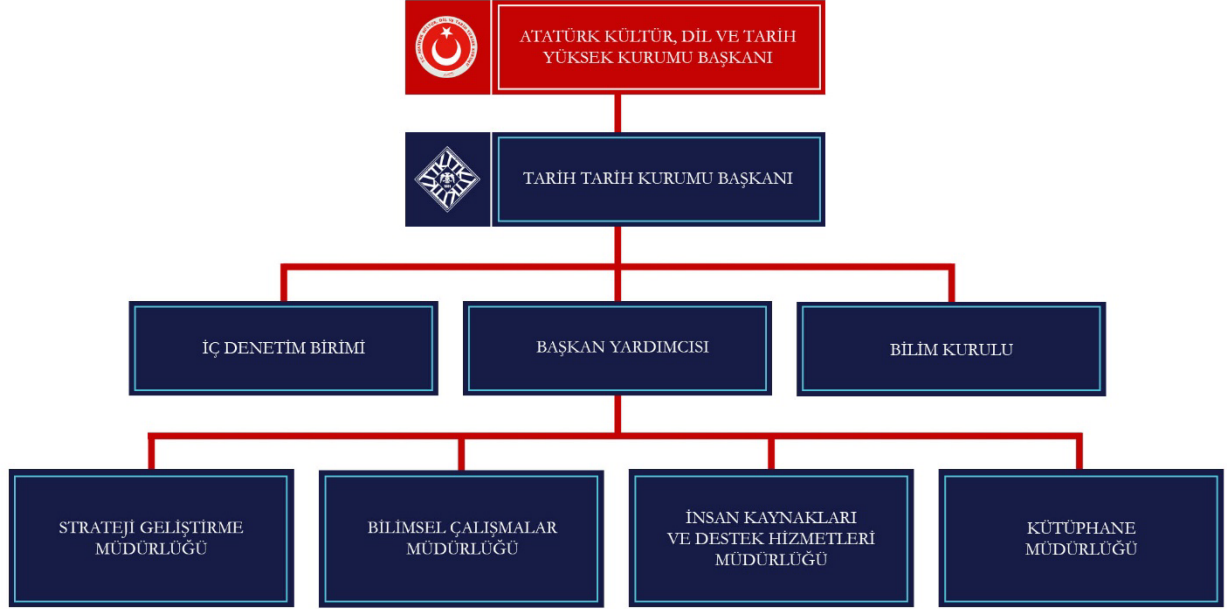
ATATÜRK KÜLTÜR, DİL VE TARİH YÜKSEK KURUMU BAŞKANI

TARİH TARİH KURUMU BAŞKANI

İÇ DENETİM BİRİMİ

BAŞKAN YARDIMCISI

BİLİM KURULU

STRATEJİ GELİŞTİRME MÜDÜRLÜĞÜ

BİLİMSEL ÇALIŞMALAR MÜDÜRLÜĞÜ

İNSAN KAYNAKLARI VE DESTEK HİZMETLERİ MÜDÜRLÜĞÜ

KÜTÜPHANE MÜDÜRLÜĞÜ